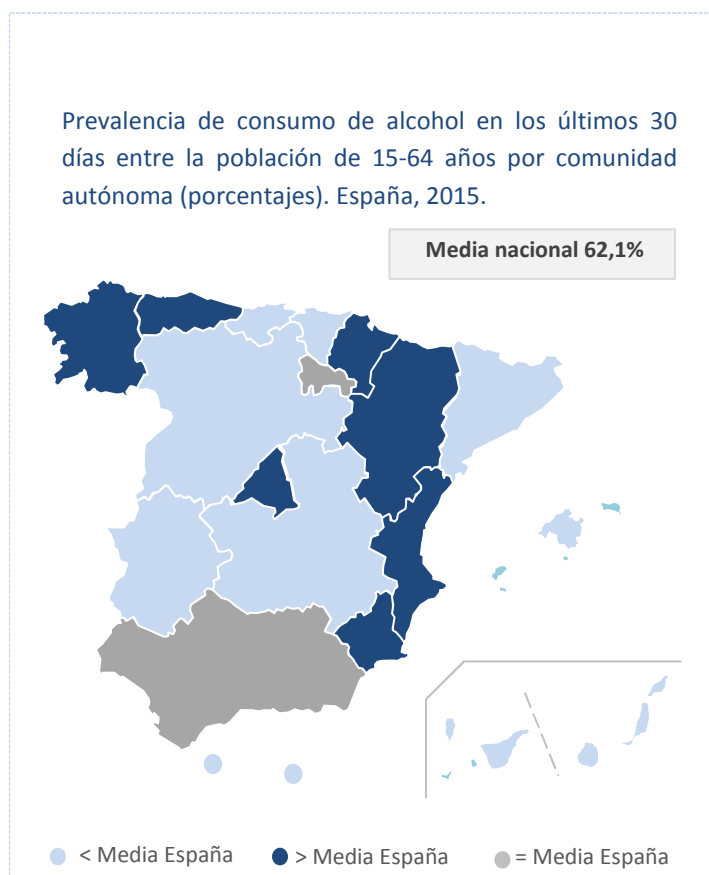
Prevalencia de consumo de alcohol en los últimos 30 días entre la población de 15-64 años por comunidad autónoma (porcentajes). España, 2015.

Media nacional 62,1%

< Media España > Media España = Media España